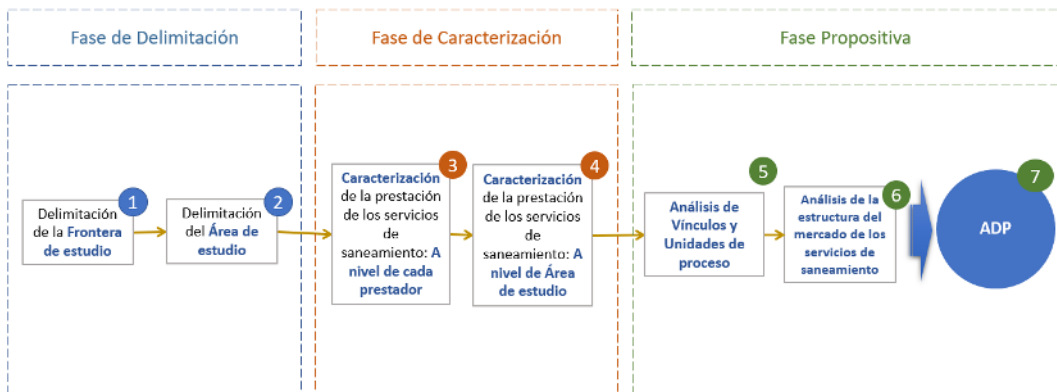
Fase de Delimitación

Fase de Caracterización

Fase Propositiva

1
Delimitación de la Frontera de estudio

2
Delimitación del Área de estudio

3
Caracterización de la prestación de los servicios de saneamiento: A nivel de cada prestador

4
Caracterización de la prestación de los servicios de saneamiento: A nivel de Área de estudio

5
Análisis de Vínculos y Unidades de proceso

6
Análisis de la estructura del mercado de los servicios de saneamiento

7
ADP